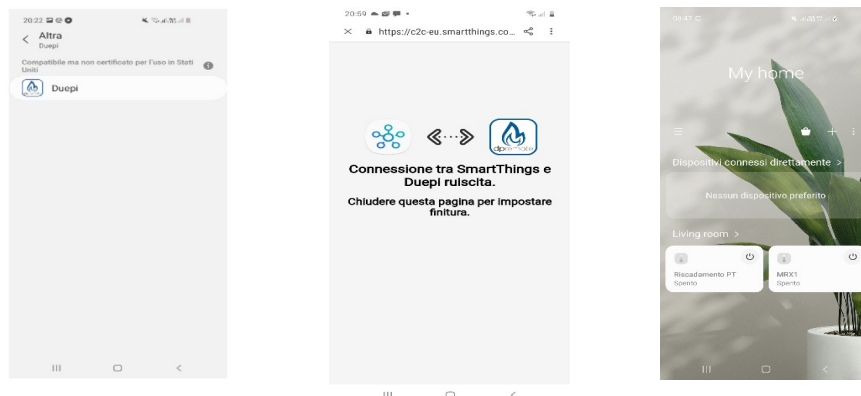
20:22

Altra
Duepi

Compatibile ma non certificato per l'uso in Stati Uniti

Duepi

20:59

https://c2c-eu.smartthings.co...

Connessione tra SmartThings e Duepi riuscita.

Chiudere questa pagina per impostare finitura.

08:47

My home

Dispositivi connessi direttamente >

Nessun dispositivo preferito

Living room >

Riscaldamento PT
Spento

MRX1
Spento